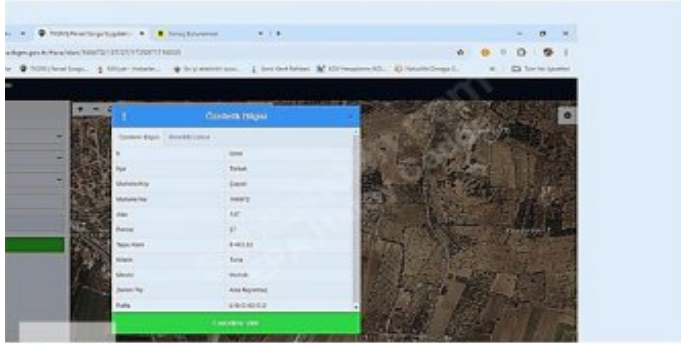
Özdeslik Bilgisi

Özniteik Bilgisi

| İl | İzmir |
|---|---|
| İlçe | Torbalı |
| Mahalle/Köy | Çapak |
| Mahalle No | 168872 |
| Ada | 137 |
| Parsel | 37 |
| Tapu Alanı | 8.463,63 |
| Nitelik | Tarla |
| Mevkii | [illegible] |
| Zemin Tip | Ana Taşınmaz |
| Pafta | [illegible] |